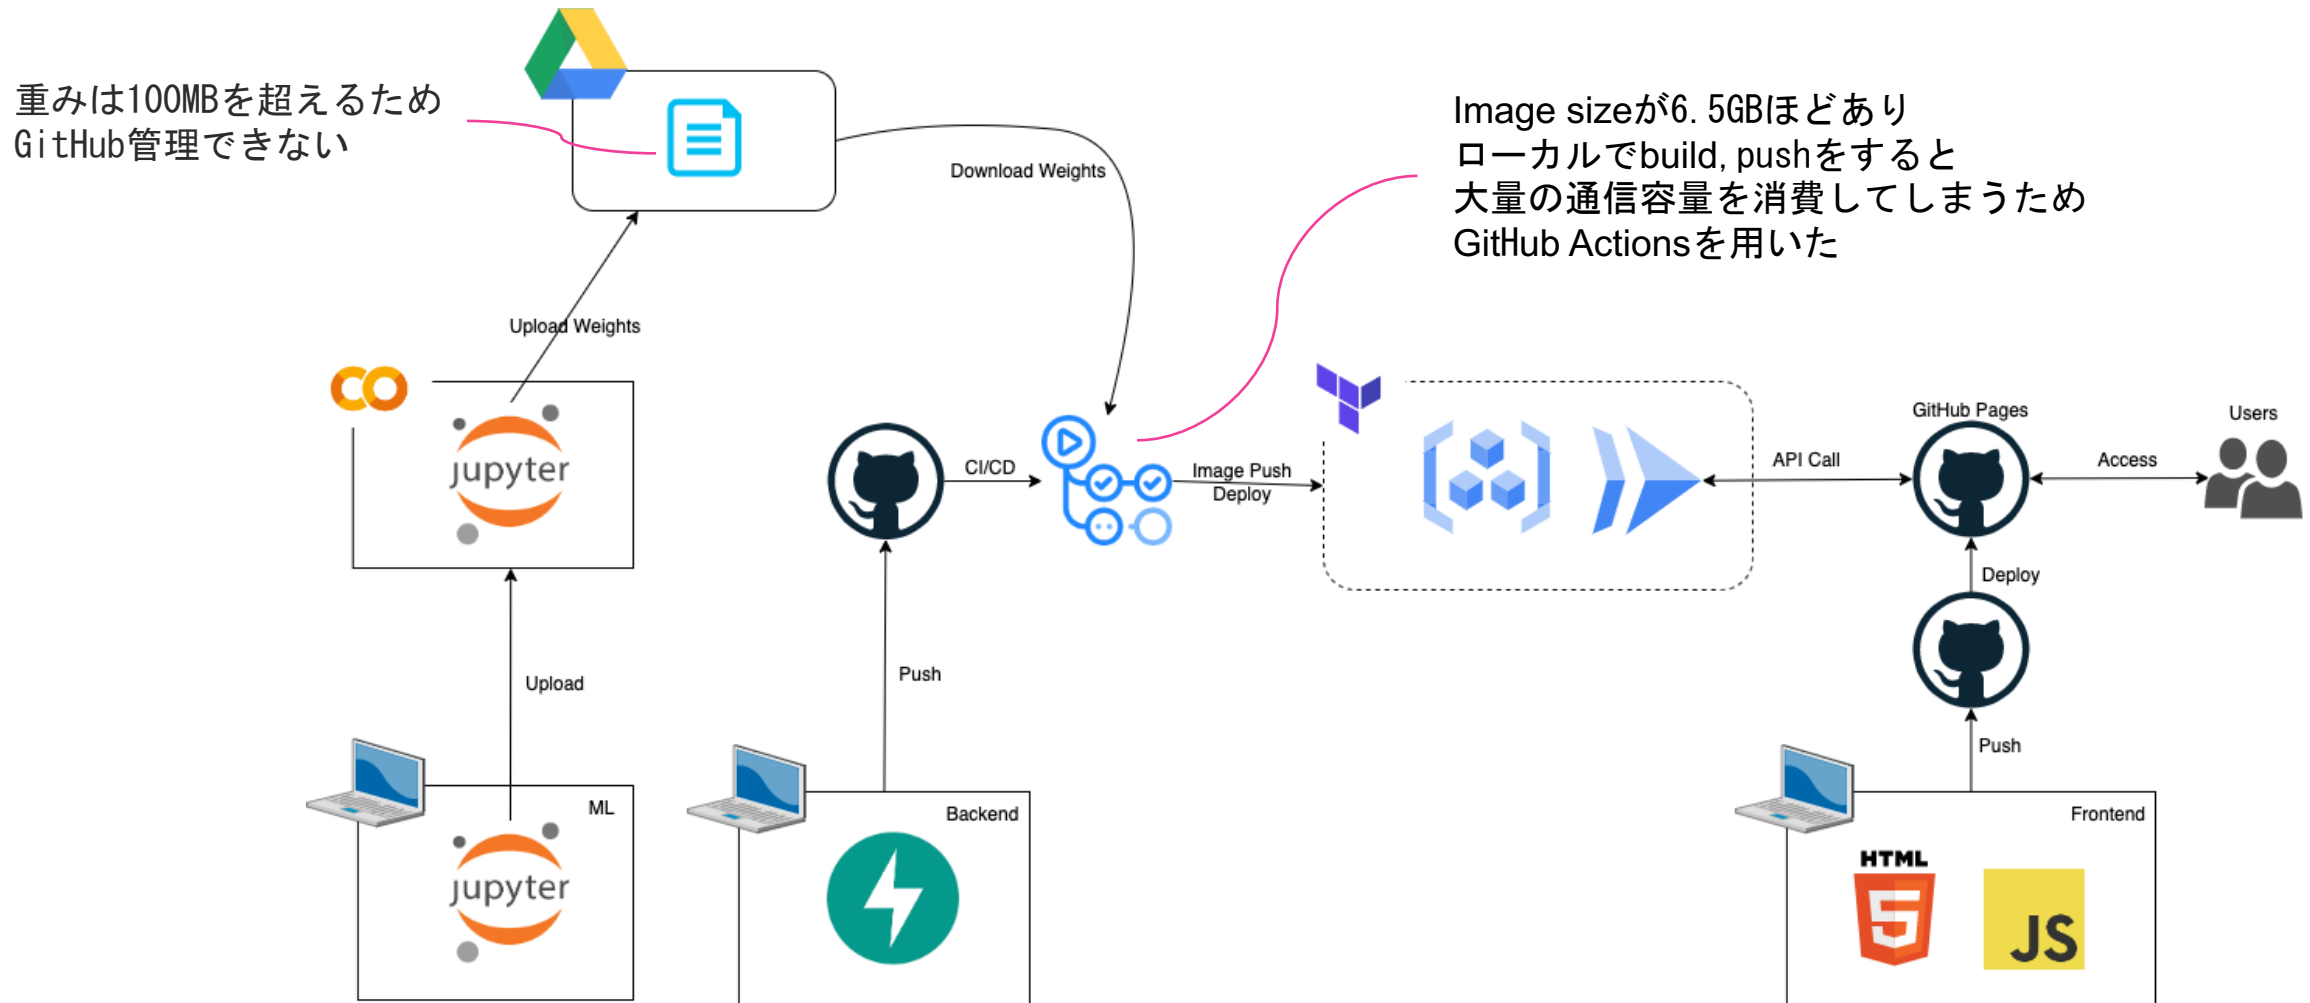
重みは100MBを超えるため
GitHub管理できない

Download Weights

Image sizeが6.5GBほどあり
ローカルでbuild, pushをすると
大量の通信容量を消費してしまうため
GitHub Actionsを用いた

Upload Weights

jupyter

CI/CD

Image Push
Deploy

API Call

GitHub Pages

Access

Users

Deploy

Upload

Push

Push

ML

jupyter

Backend

Frontend

HTML

JS